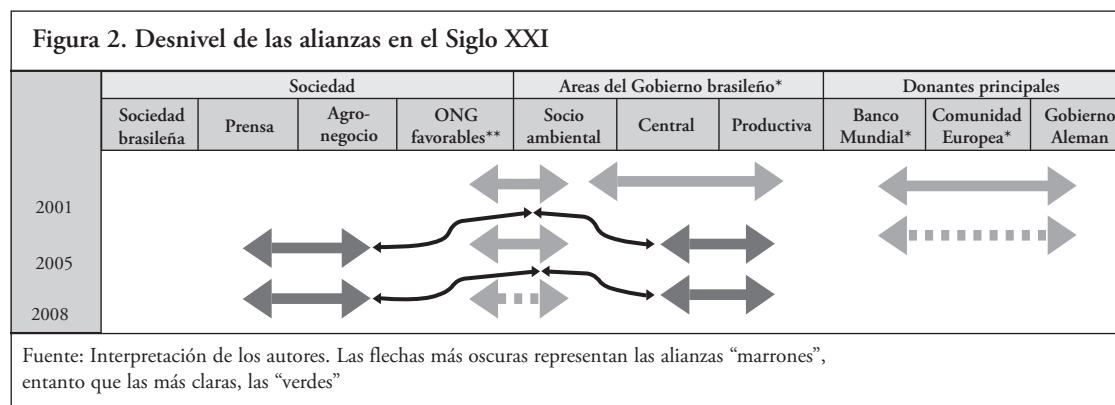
Figura 2. Desnivel de las alianzas en el Siglo XXI

| | Sociedad | | | | Areas del Gobierno brasileño* | | | Donantes principales | | |
|---|---|---|---|---|---|---|---|---|---|---|
| | Sociedad brasileña | Prensa | Agro-negocio | ONG favorables** | Socio ambiental | Central | Productiva | Banco Mundial* | Comunidad Europea* | Gobierno Aleman |
| 2001 | | | | | | | | | | |
| 2005 | | | | | | | | | | |
| 2008 | | | | | | | | | | |

Fuente: Interpretación de los autores. Las flechas más oscuras representan las alianzas "marrones", entanto que las más claras, las "verdes"